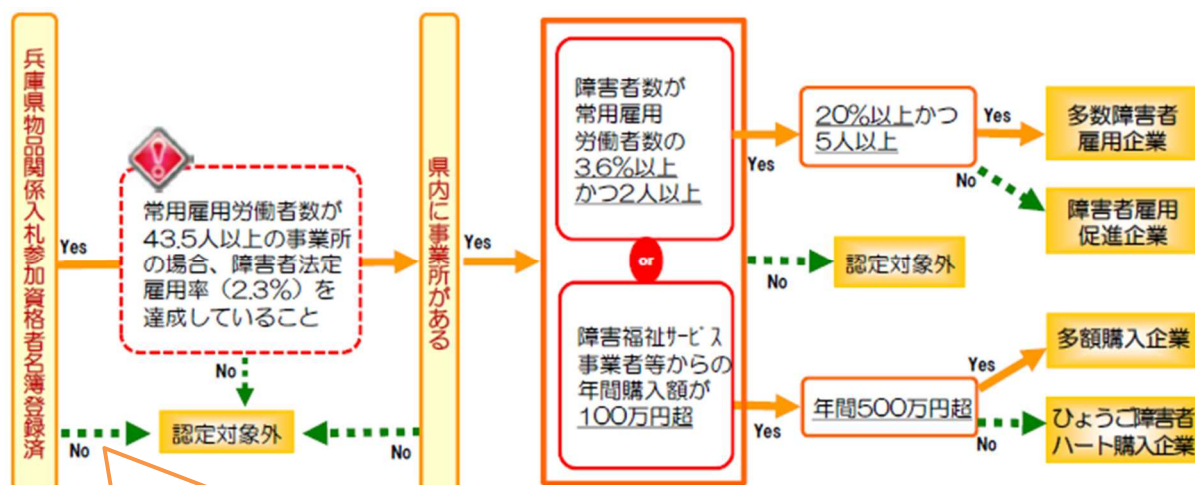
兵庫県物品関係入札参加資格者名簿登録済

Yes

常用雇用労働者数が43.5人以上の事業所の場合、障害者法定雇用率（2.3%）を達成していること

No

認定対象外

No

No

県内に事業所がある

Yes

障害者数が常用雇用労働者数の3.6%以上かつ2人以上

or

障害福祉サービス事業者等からの年間購入額が100万円超

No

認定対象外

Yes

20%以上かつ5人以上

Yes

多数障害者雇用企業

No

障害者雇用促進企業

Yes

年間500万円超

Yes

多額購入企業

No

ひょうご障害者ハート購入企業